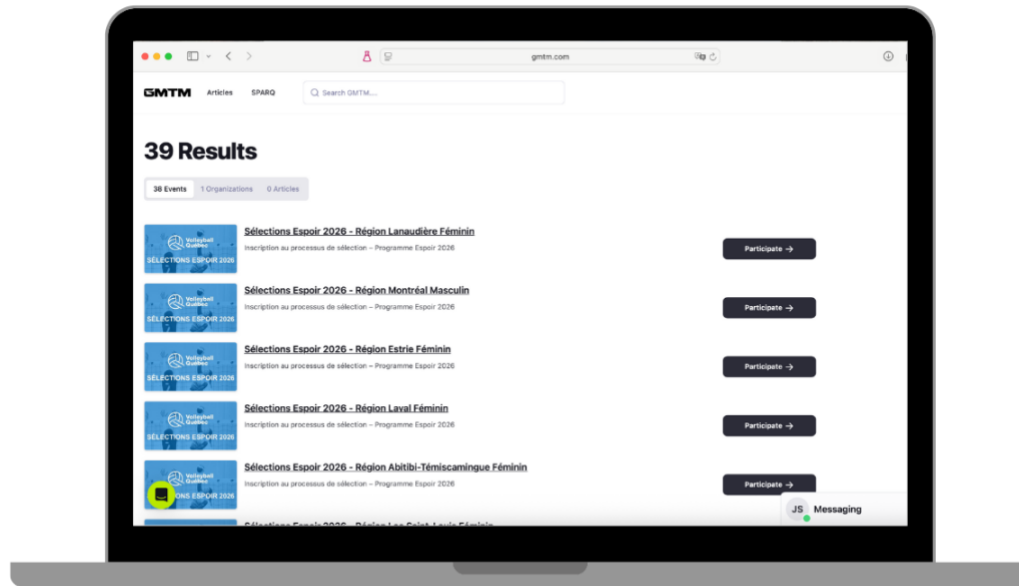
gmtm.com

GMTM Articles SPARQ

Search GMTM...

39 Results

38 Events 1 Organizations 0 Articles

Volleyball Québec
SÉLECTIONS ESPOIR 2026
Sélections Espoir 2026 - Région Lanaudière Féminin
Inscription au processus de sélection – Programme Espoir 2026
Participate →

Volleyball Québec
SÉLECTIONS ESPOIR 2026
Sélections Espoir 2026 - Région Montréal Masculin
Inscription au processus de sélection – Programme Espoir 2026
Participate →

Volleyball Québec
SÉLECTIONS ESPOIR 2026
Sélections Espoir 2026 - Région Estrie Féminin
Inscription au processus de sélection – Programme Espoir 2026
Participate →

Volleyball Québec
SÉLECTIONS ESPOIR 2026
Sélections Espoir 2026 - Région Laval Féminin
Inscription au processus de sélection – Programme Espoir 2026
Participate →

Volleyball Québec
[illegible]ONS ESPOIR 2026
Sélections Espoir 2026 - Région Abitibi-Témiscamingue Féminin
Inscription au processus de sélection – Programme Espoir 2026
Participate →

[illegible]

JS Messaging